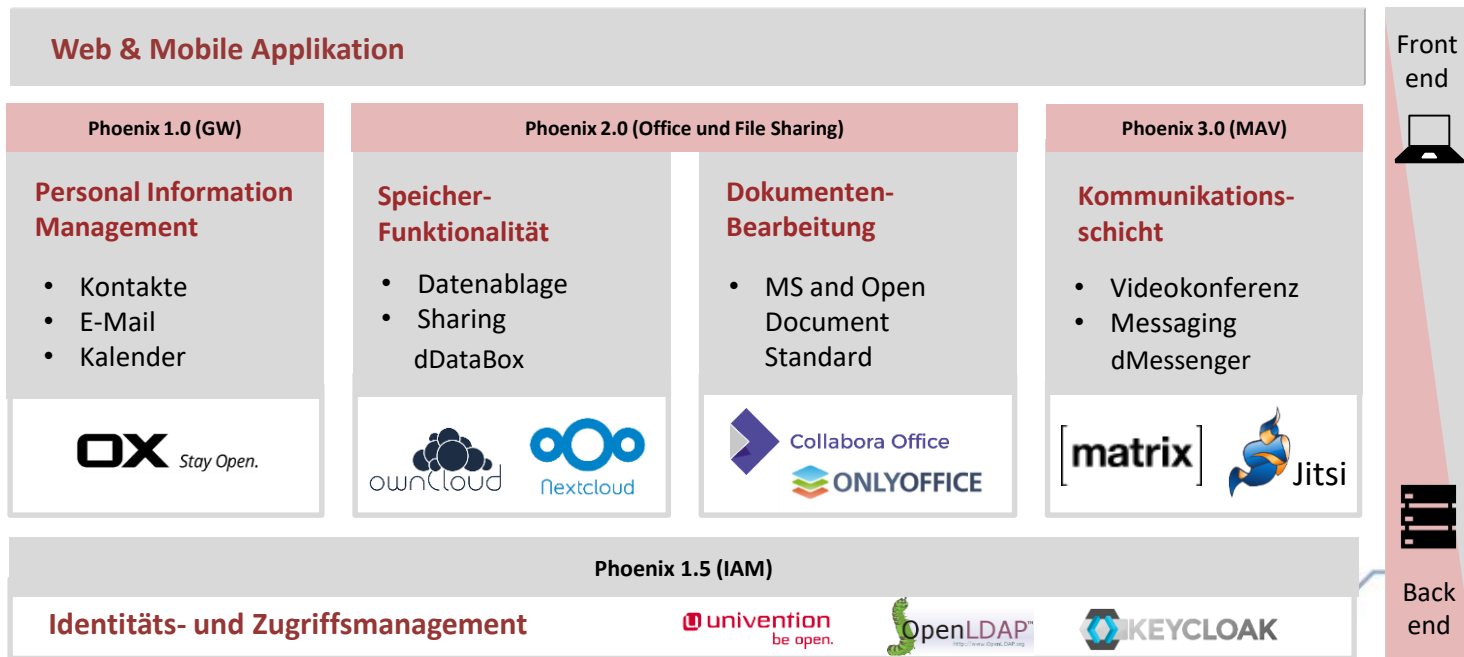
Web & Mobile Applikation

Front end

Phoenix 1.0 (GW)

Personal Information Management

- Kontakte
- E-Mail
- Kalender

OX Stay Open.

Phoenix 2.0 (Office und File Sharing)

Speicher-Funktionalität

- Datenablage
- Sharing

dDataBox

ownCloud Nextcloud

Dokumenten-Bearbeitung

- MS and Open Document Standard

Collabora Office
ONLYOFFICE

Phoenix 3.0 (MAV)

Kommunikations-schicht

- Videokonferenz
- Messaging

dMessenger

[matrix] Jitsi

Phoenix 1.5 (IAM)

Identitäts- und Zugriffsmanagement

univention be open. OpenLDAP KEYCLOAK

Back end